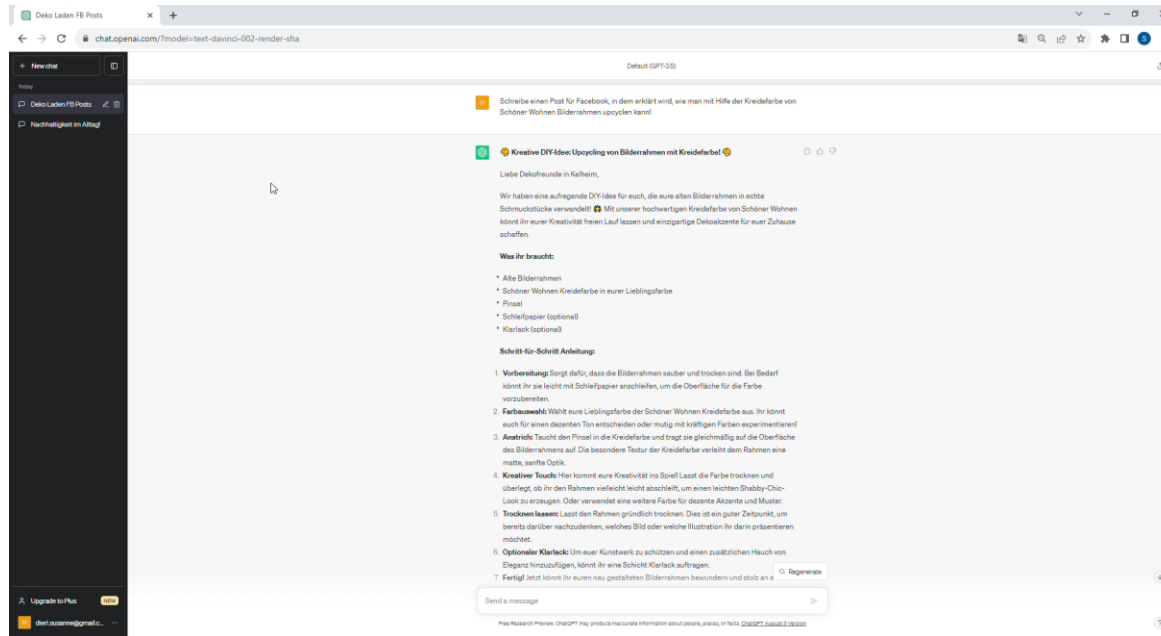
Deko Laden FB Posts

chat.openai.com/?model=text-davinci-002-render-sha

+ New chat

Today

Deko Laden FB Posts

Nachhaltigkeit im Alltag!

Default (GPT-3.5)

Schreibe einen Post für Facebook, in dem erklärt wird, wie man mit Hilfe der Kreidefarbe von Schöner Wohnen Bilderrahmen upcyclen kann!

🎨 Kreative DIY-Idee: Upcycling von Bilderrahmen mit Kreidefarbe! 🎨

Liebe Dekofreunde in Kelheim,

Wir haben eine aufregende DIY-Idee für euch, die eure alten Bilderrahmen in echte Schmuckstücke verwandelt! 🌟 Mit unserer hochwertigen Kreidefarbe von Schöner Wohnen könnt ihr eurer Kreativität freien Lauf lassen und einzigartige Dekoakzente für euer Zuhause schaffen.

**Was ihr braucht:**

- Alte Bilderrahmen
- Schöner Wohnen Kreidefarbe in eurer Lieblingsfarbe
- Pinsel
- Schleifpapier (optional)
- Klarlack (optional)

**Schritt-für-Schritt Anleitung:**

1. **Vorbereitung:** Sorgt dafür, dass die Bilderrahmen sauber und trocken sind. Bei Bedarf könnt ihr sie leicht mit Schleifpapier anschleifen, um die Oberfläche für die Farbe vorzubereiten.
2. **Farbauswahl:** Wählt eure Lieblingsfarbe der Schöner Wohnen Kreidefarbe aus. Ihr könnt euch für einen dezenten Ton entscheiden oder mutig mit kräftigen Farben experimentieren!
3. **Anstrich:** Taucht den Pinsel in die Kreidefarbe und tragt sie gleichmäßig auf die Oberfläche des Bilderrahmens auf. Die besondere Textur der Kreidefarbe verleiht dem Rahmen eine matte, sanfte Optik.
4. **Kreativer Touch:** Hier kommt eure Kreativität ins Spiel! Lasst die Farbe trocknen und überlegt, ob ihr den Rahmen vielleicht leicht abschleift, um einen leichten Shabby-Chic-Look zu erzeugen. Oder verwendet eine weitere Farbe für dezente Akzente und Muster.
5. **Trocknen lassen:** Lasst den Rahmen gründlich trocknen. Dies ist ein guter Zeitpunkt, um bereits darüber nachzudenken, welches Bild oder welche Illustration ihr darin präsentieren möchtet.
6. **Optionaler Klarlack:** Um euer Kunstwerk zu schützen und einen zusätzlichen Hauch von Eleganz hinzuzufügen, könnt ihr eine Schicht Klarlack auftragen.
7. **Fertig!** Jetzt könnt ihr euren neu gestalteten Bilderrahmen bewundern und stolz an e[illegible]

Regenerate

Send a message

Free Research Preview. ChatGPT may produce inaccurate information about people, places, or facts. ChatGPT August 3 Version

Upgrade to Plus NEW

dierl.susanne@gmail.c...